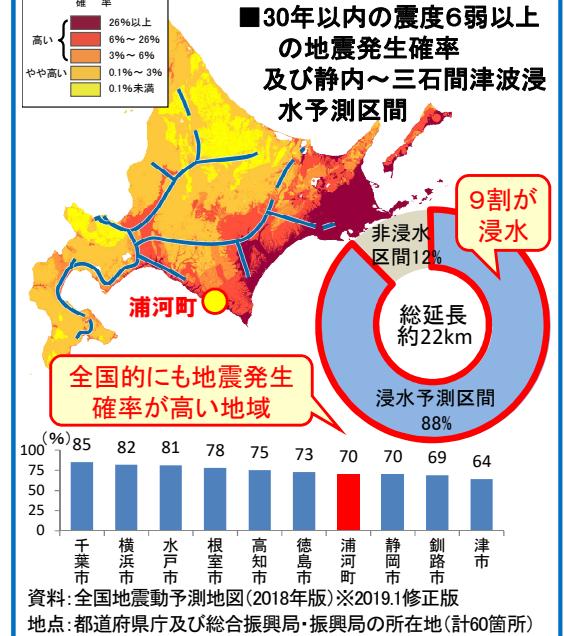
確　率

高い　26%以上
6%～26%
3%～6%
やや高い　0.1%～3%
0.1%未満

■30年以内の震度6弱以上の地震発生確率及び静内～三石間津波浸水予測区間

浦河町

9割が浸水

非浸水区間12%

総延長約22km

浸水予測区間88%

全国的にも地震発生確率が高い地域

(%)

| 千葉市 | 横浜市 | 水戸市 | 根室市 | 高知市 | 徳島市 | 浦河町 | 静岡市 | 釧路市 | 津市 |
|---|---|---|---|---|---|---|---|---|---|
| 85 | 82 | 81 | 78 | 75 | 73 | 70 | 70 | 69 | 64 |

100
75
50
25
0

資料：全国地震動予測地図（2018年版）※2019.1修正版
地点：都道府県庁及び総合振興局・振興局の所在地（計60箇所）